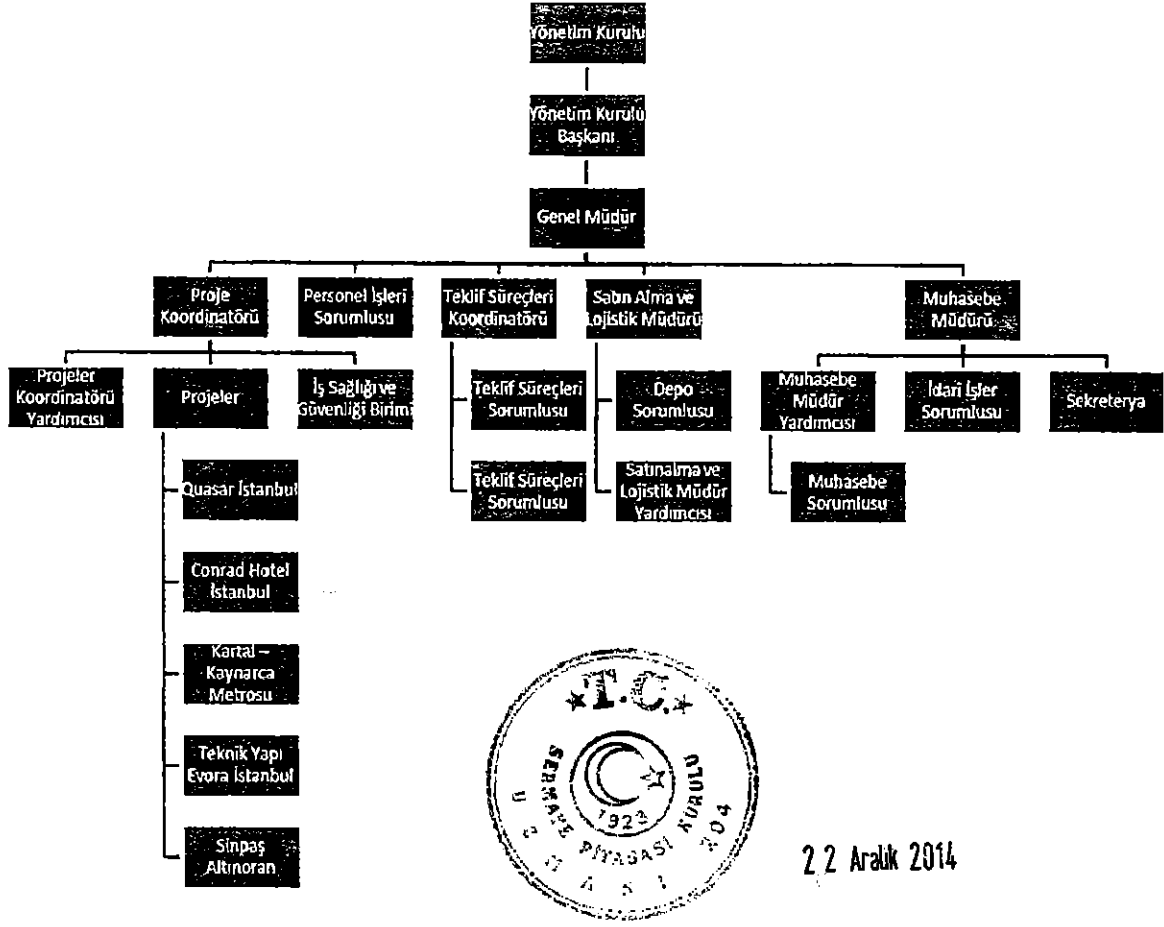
Yönetim Kurulu

Yönetim Kurulu Başkanı

Genel Müdür

Proje Koordinatörü

Personel İşleri Sorumlusu

Teklif Süreçleri Koordinatörü

Satın Alma ve Lojistik Müdürü

Muhasebe Müdürü

Projeler Koordinatörü Yardımcısı

Projeler

İş Sağlığı ve Güvenliği Birimi

Quasar İstanbul

Conrad Hotel İstanbul

Kartal – Kaynarca Metrosu

Teknik Yapı Evora İstanbul

Sinpaş Altınoran

Teklif Süreçleri Sorumlusu

Teklif Süreçleri Sorumlusu

Depo Sorumlusu

Satınalma ve Lojistik Müdür Yardımcısı

Muhasebe Müdür Yardımcısı

Muhasebe Sorumlusu

İdari İşler Sorumlusu

Sekreterya

T.C. SERMAYE PİYASASI KURULU 1923 U Z M A N I 204

22 Aralık 2014